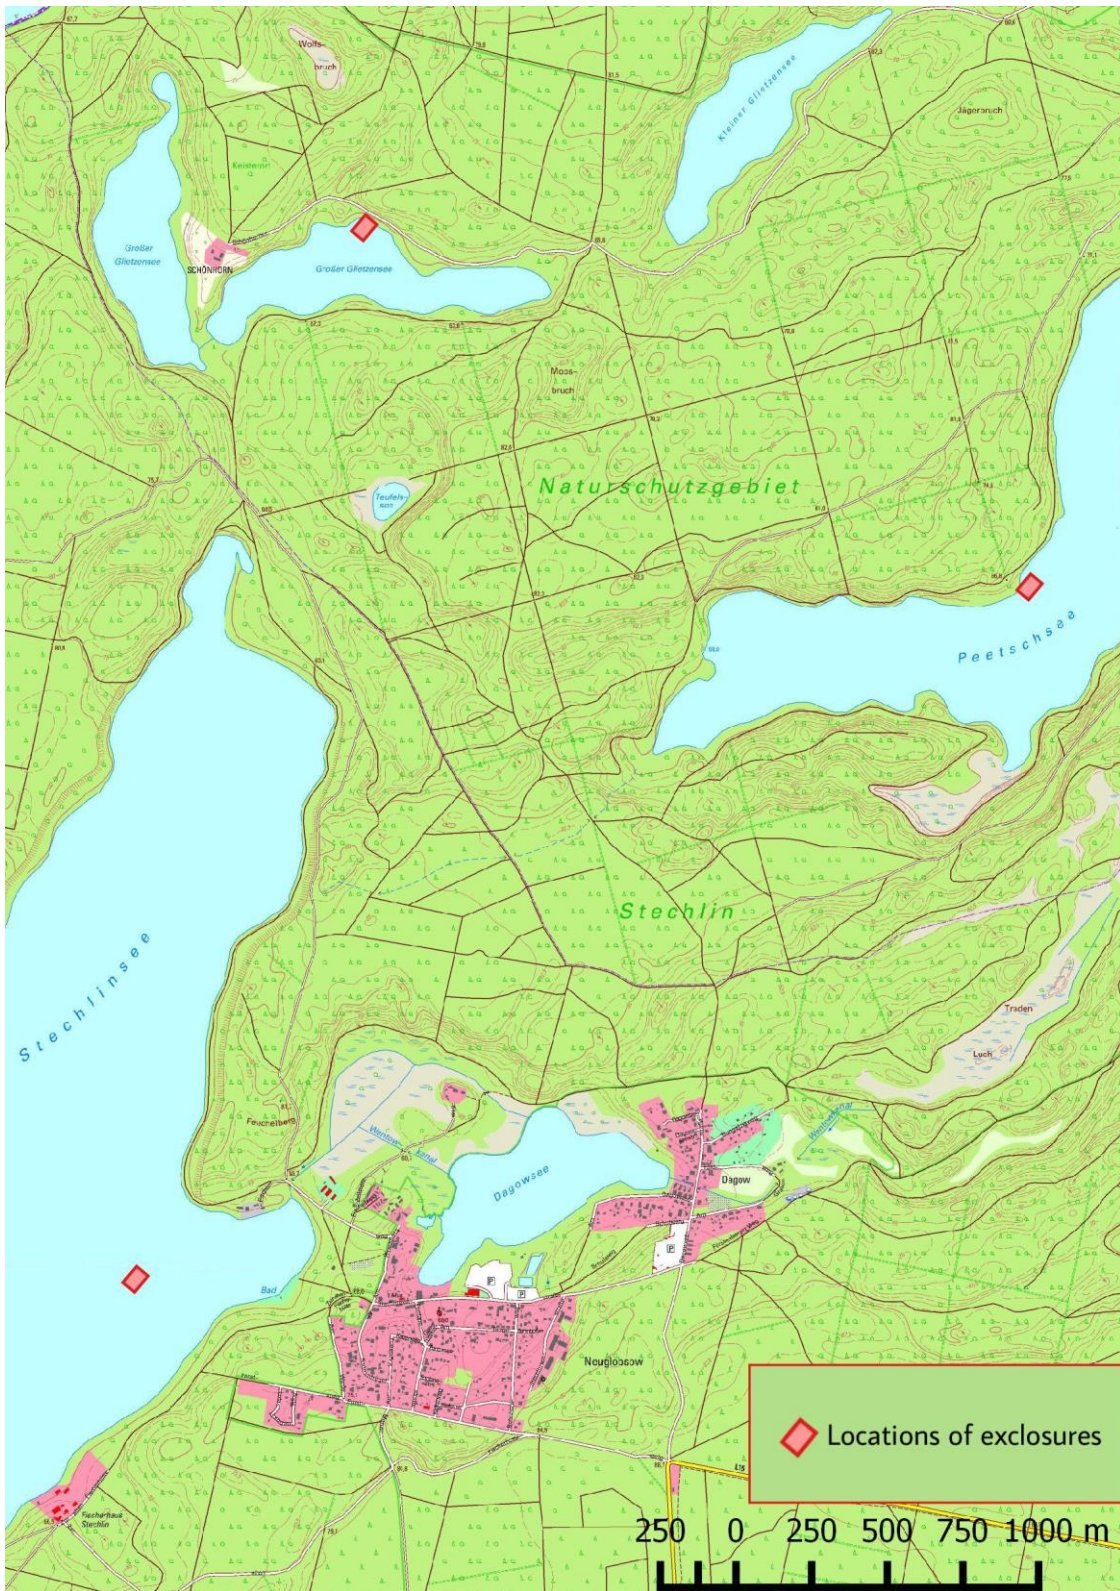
Wolfs-
bruch

Kleiner Glietzensee

Jägerbruch

Großer
Glietzensee

SCHÖNHORN

Großer Glietzensee

Moos-
bruch

Naturschutzgebiet

Teufels-
see

Peetschsee

Stechlin

Stechlinsee

Traden

Luch

Feuchelberg

Dagowsee

Dagow

Bad

Neuglobsow

Fischerhaus
Stechlin

Locations of exclosures

250 0 250 500 750 1000 m